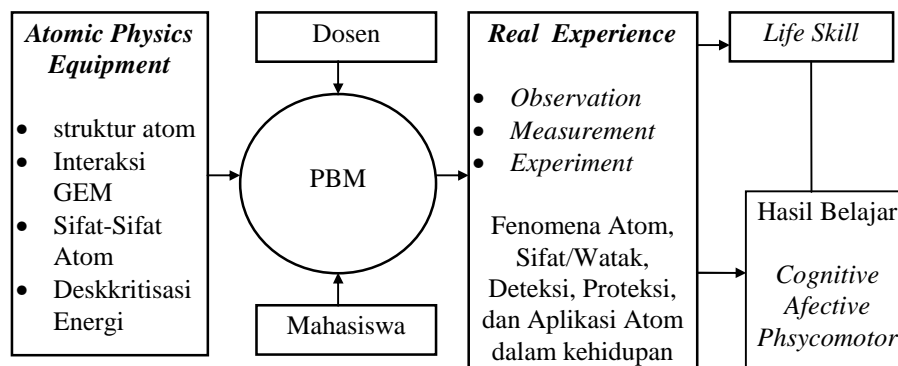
Atomic Physics Equipment

- struktur atom
- Interaksi GEM
- Sifat-Sifat Atom
- Deskkritisasi Energi

Dosen

PBM

Mahasiswa

Real Experience

- Observation
- Measurement
- Experiment

Fenomena Atom, Sifat/Watak, Deteksi, Proteksi, dan Aplikasi Atom dalam kehidupan

Life Skill

Hasil Belajar

Cognitive
Afective
Phsycomotor